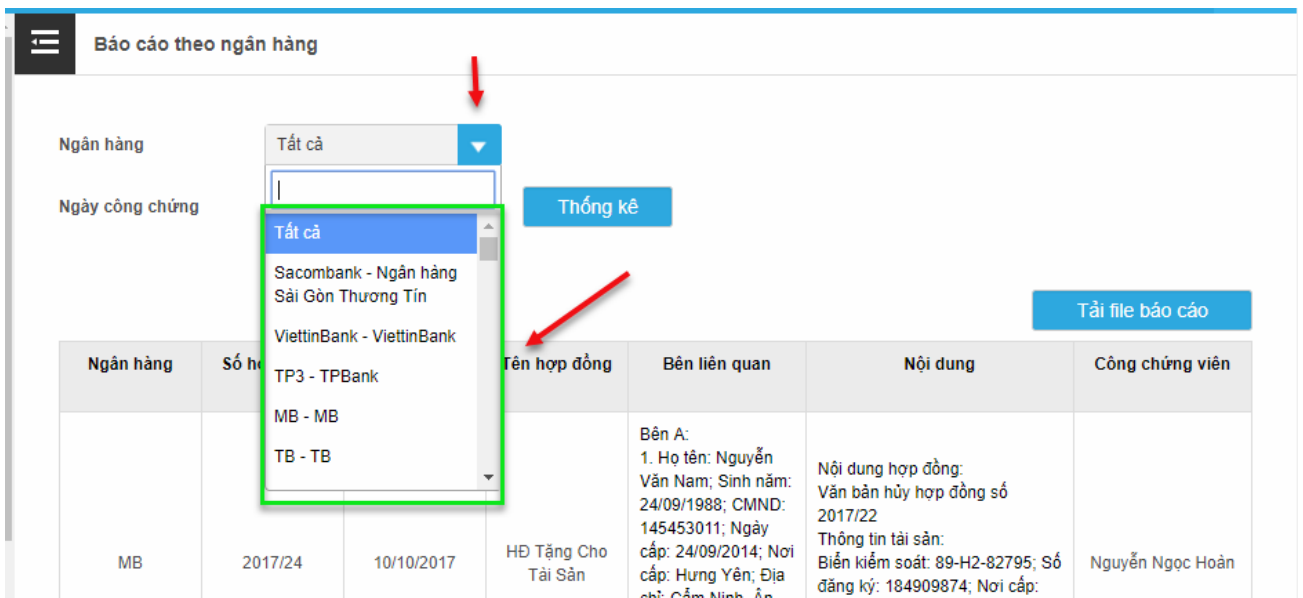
Báo cáo theo ngân hàng

Ngân hàng

Tất cả

Ngày công chứng

Thống kê

Tất cả

Sacombank - Ngân hàng Sài Gòn Thương Tín

ViettinBank - ViettinBank

TP3 - TPBank

MB - MB

TB - TB

Tải file báo cáo

| Ngân hàng | Số h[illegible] | | Tên hợp đồng | Bên liên quan | Nội dung | Công chứng viên |
|---|---|---|---|---|---|---|
| MB | 2017/24 | 10/10/2017 | HĐ Tặng Cho Tài Sản | Bên A: 1. Họ tên: Nguyễn Văn Nam; Sinh năm: 24/09/1988; CMND: 145453011; Ngày cấp: 24/09/2014; Nơi cấp: Hưng Yên; Địa chỉ: Cẩm Ninh, Ân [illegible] | Nội dung hợp đồng: Văn bản hủy hợp đồng số 2017/22 Thông tin tài sản: Biển kiểm soát: 89-H2-82795; Số đăng ký: 184909874; Nơi cấp: | Nguyễn Ngọc Hoàn |